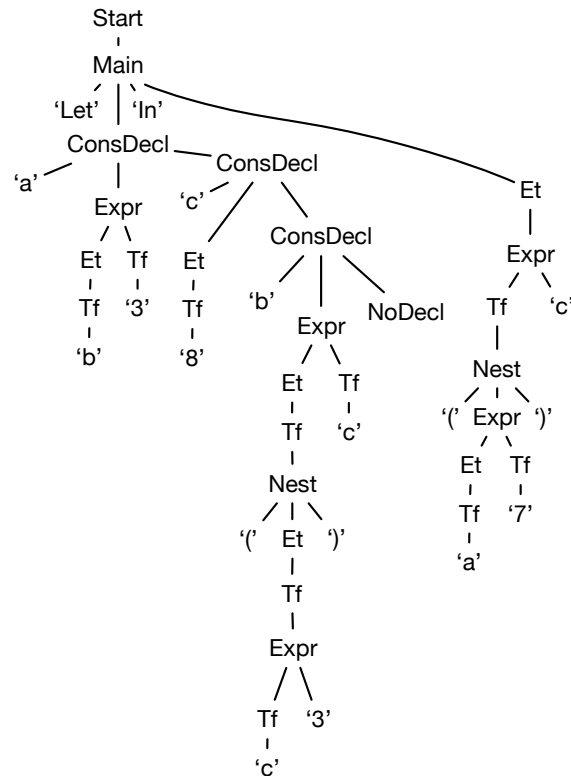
Start
Main
'Let' 'In'
ConsDecl
'a' Expr
Et Tf
Tf '3'
'b'
ConsDecl
'c' Et
Tf
'8'
ConsDecl
'b' Expr NoDecl
Et Tf
Tf 'c'
Nest
'(' Et ')'
Tf
Expr
Tf '3'
'c'
Et
Expr
Tf 'c'
Nest
'(' Expr ')'
Et Tf
Tf '7'
'a'